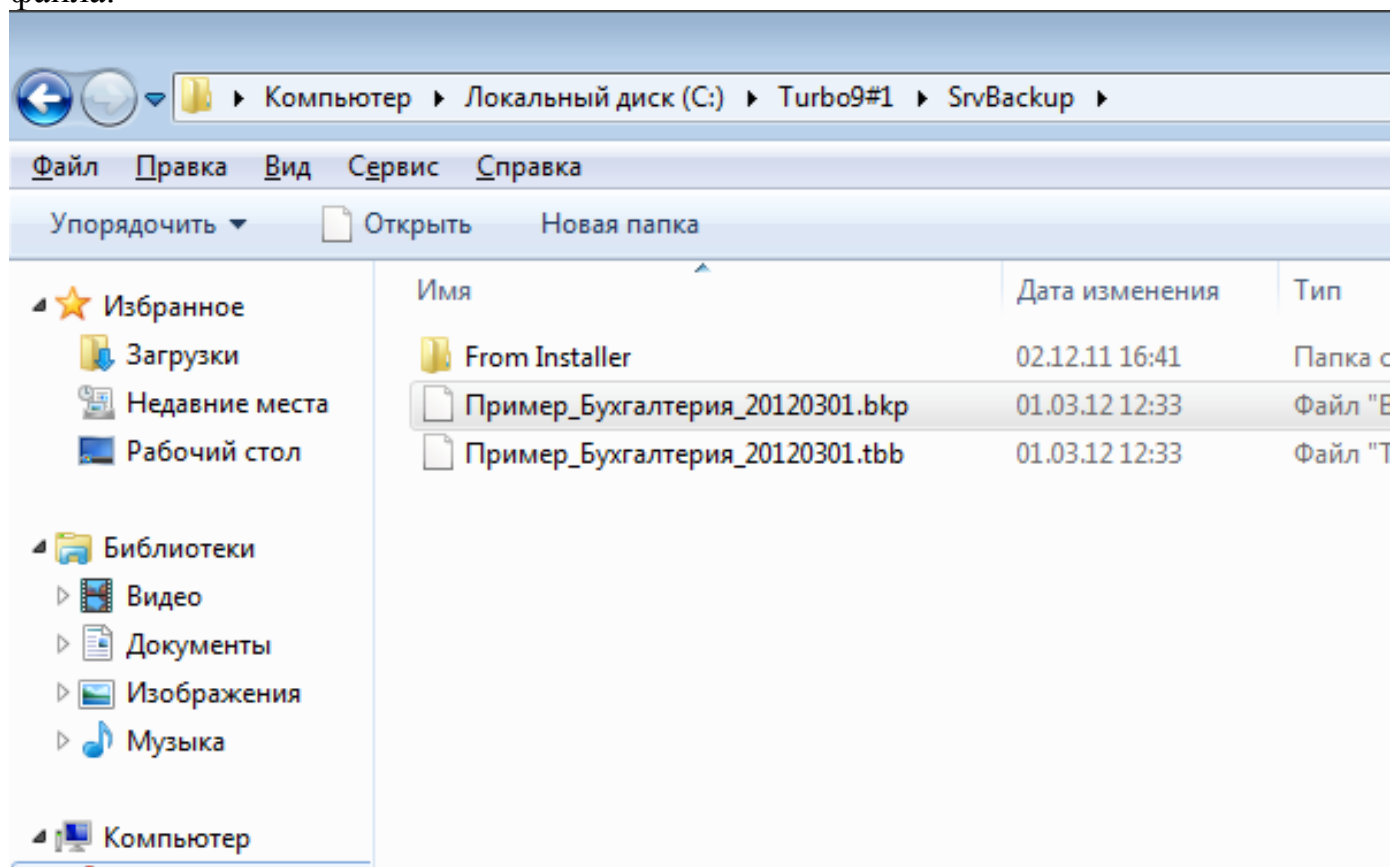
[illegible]

Компьютер ▸ Локальный диск (C:) ▸ Turbo9#1 ▸ SrvBackup ▸

Файл Правка Вид Сервис Справка

Упорядочить ▾ Открыть Новая папка

Избранное
Загрузки
Недавние места
Рабочий стол

Библиотеки
Видео
Документы
Изображения
Музыка

Компьютер

| Имя | Дата изменения | Тип |
|---|---|---|
| From Installer | 02.12.11 16:41 | Папка с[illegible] |
| Пример_Бухгалтерия_20120301.bkp | 01.03.12 12:33 | Файл "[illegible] |
| Пример_Бухгалтерия_20120301.tbb | 01.03.12 12:33 | Файл "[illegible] |